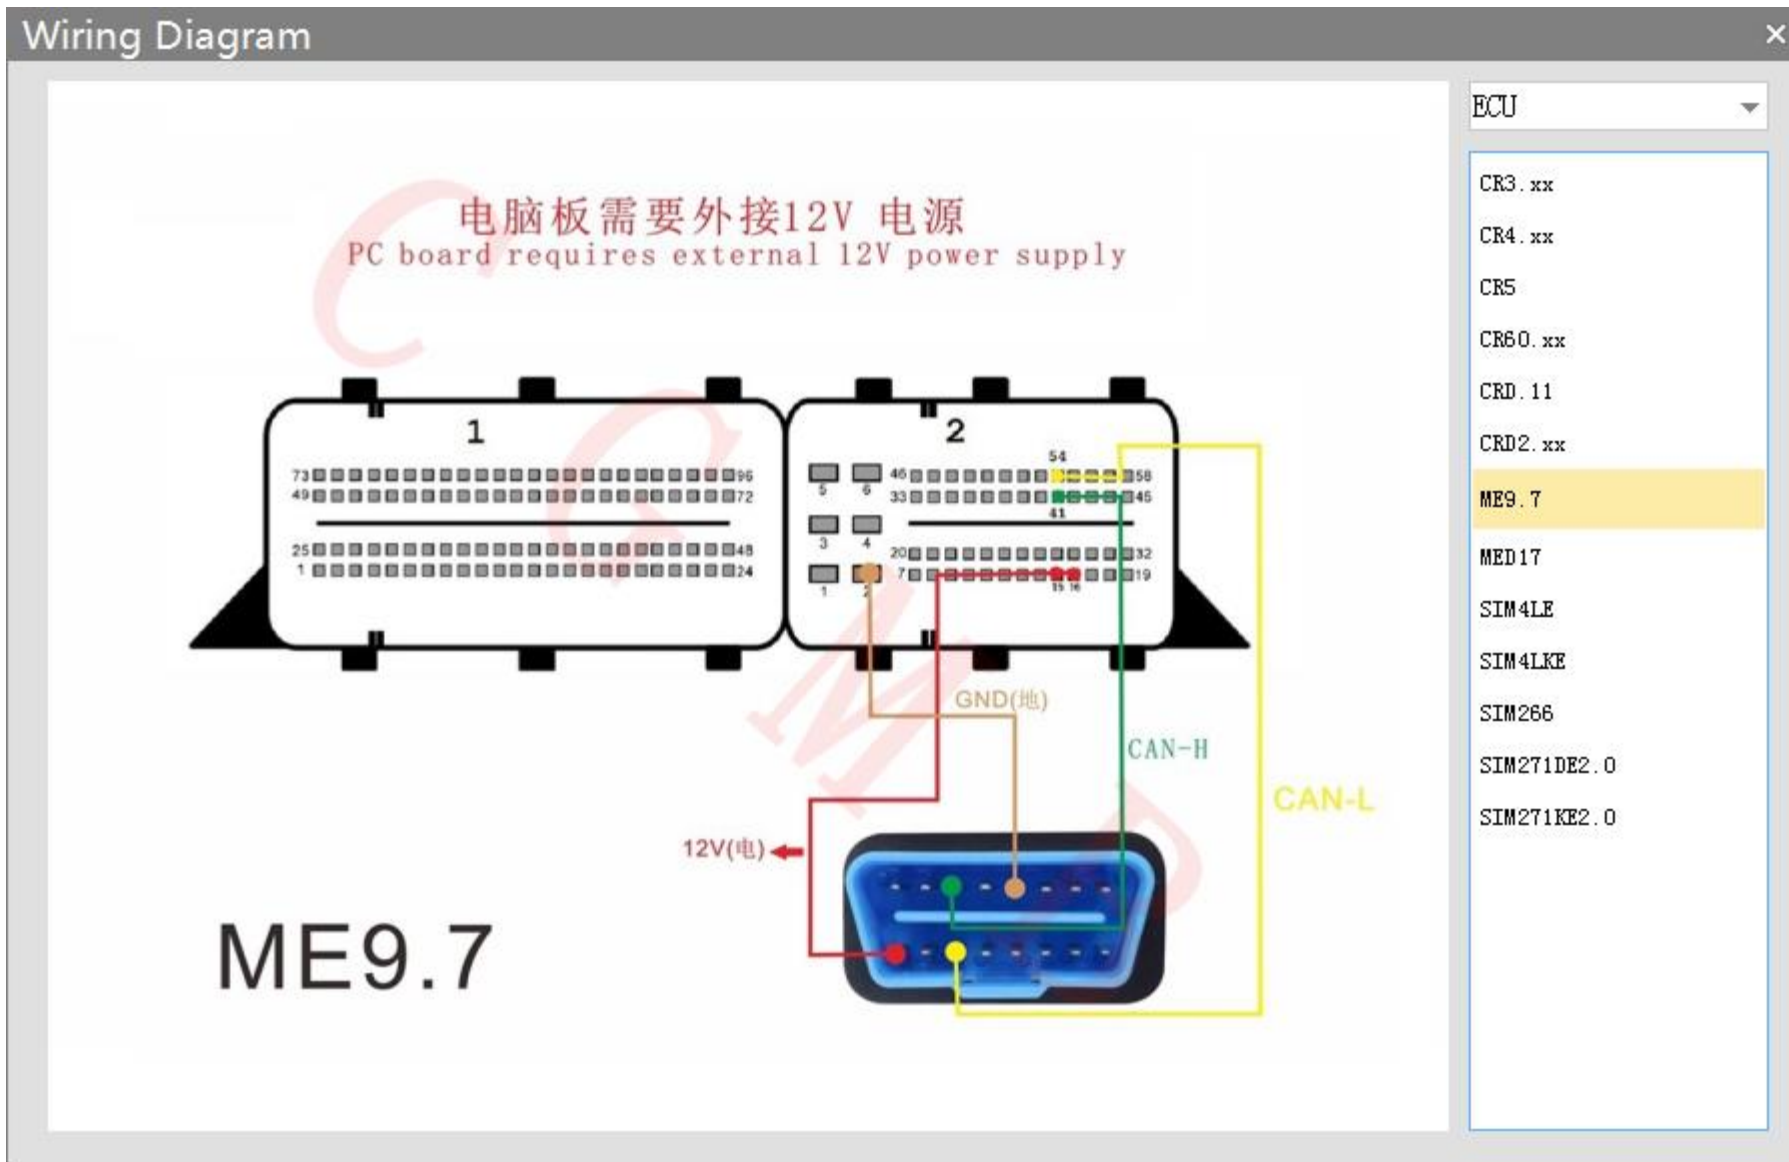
Wiring Diagram

×

电脑板需要外接12V 电源
PC board requires external 12V power supply

1

73 96
49 72
25 48
1 24

2

54
5 6 46 58
33 45
41
3 4 20 32
1 2 7 19
15 16

GND(地)

CAN-H

CAN-L

12V(电)

ME9.7

ECU

CR3.xx
CR4.xx
CR5
CR60.xx
CRD.11
CRD2.xx
ME9.7
MED17
SIM4LE
SIM4LKE
SIM266
SIM271DE2.0
SIM271KE2.0